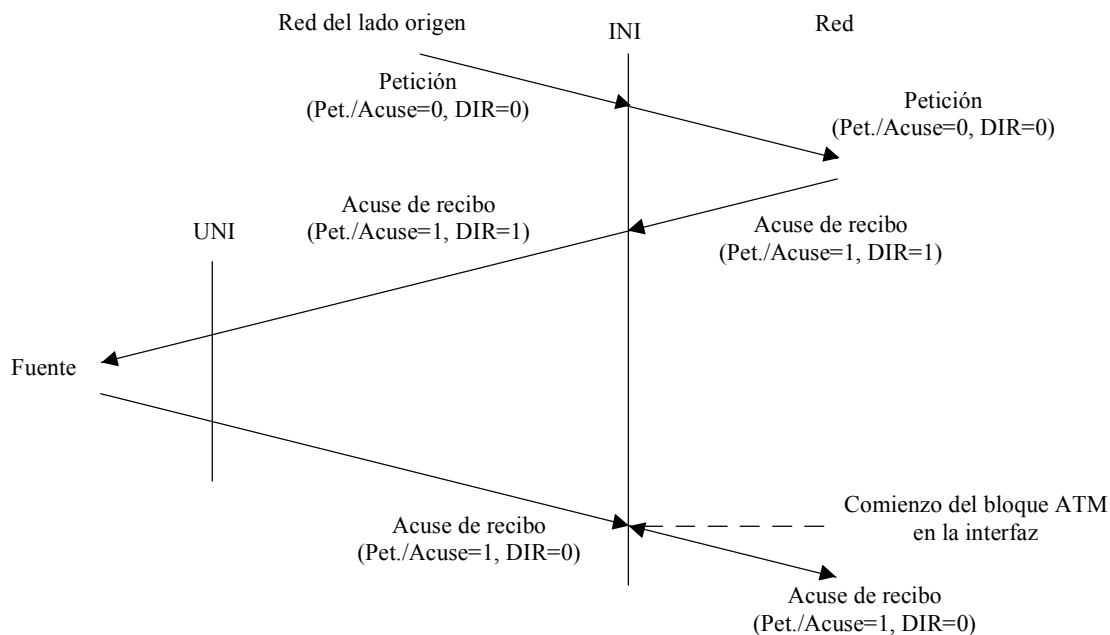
Red del lado origen

INI

Red

Petición
(Pet./Acuse=0, DIR=0)

Petición
(Pet./Acuse=0, DIR=0)

Acuse de recibo
(Pet./Acuse=1, DIR=1)

UNI

Acuse de recibo
(Pet./Acuse=1, DIR=1)

Fuente

Comienzo del bloque ATM en la interfaz

Acuse de recibo
(Pet./Acuse=1, DIR=0)

Acuse de recibo
(Pet./Acuse=1, DIR=0)